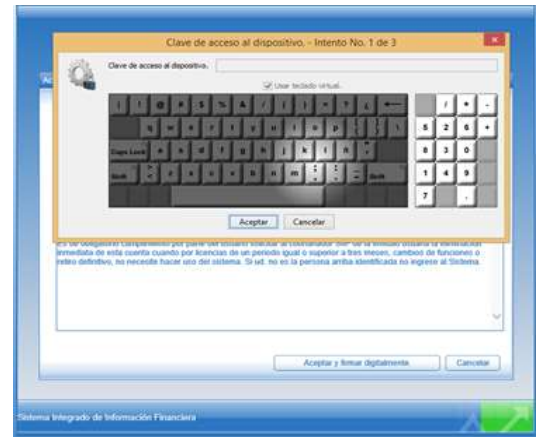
Clave de acceso al dispositivo. - Intento No. 1 de 3

Clave de acceso al dispositivo.

Usar teclado virtual.

Caps Lock

Shift

Shift

/ * -

5 2 6 +

8 3 0

1 4 9

7 .

Aceptar Cancelar

Es de obligatorio cumplimiento por parte del usuario indicar al coordinador SIIF de la entidad solicitar la eliminación inmediata de esta cuenta cuando por licencias de un periodo igual o superior a tres meses, cambios de funciones o retiro definitivo, no necesite hacer uso del sistema. Si ud. no es la persona arriba identificada no ingrese al Sistema.

Aceptar y firmar digitalmente

Cancelar

Sistema Integrado de Información Financiera